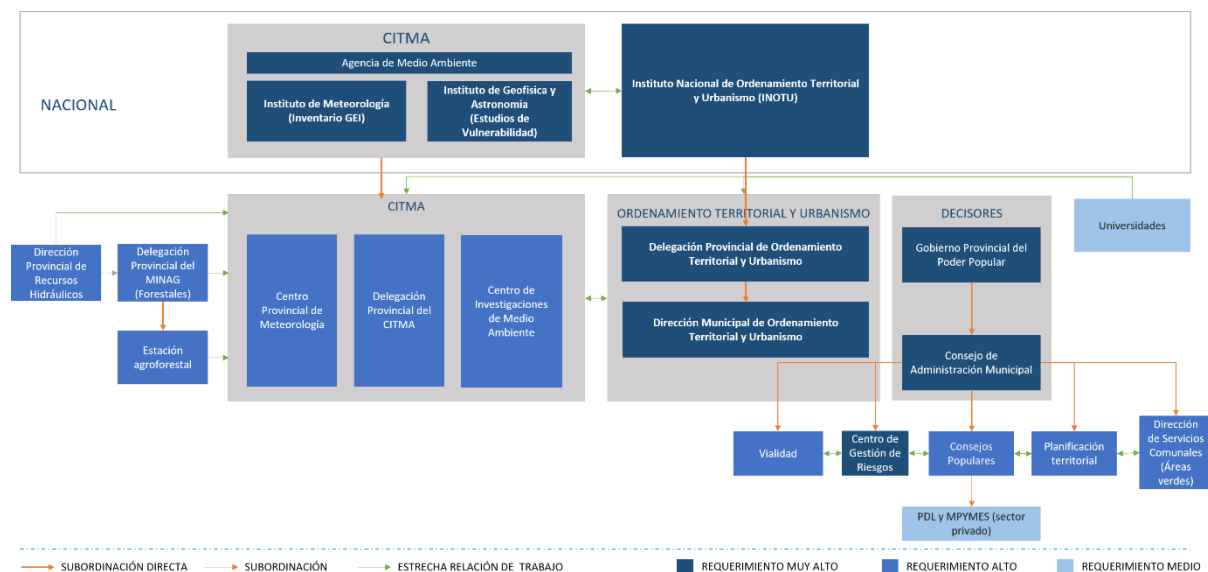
NACIONAL

CITMA

Agencia de Medio Ambiente

Instituto de Meteorología (Inventario GEI)

Instituto de Geofísica y Astronomía (Estudios de Vulnerabilidad)

Instituto Nacional de Ordenamiento Territorial y Urbanismo (INOTU)

Dirección Provincial de Recursos Hidráulicos

Delegación Provincial del MINAG (Forestales)

Estación agroforestal

CITMA

Centro Provincial de Meteorología

Delegación Provincial del CITMA

Centro de Investigaciones de Medio Ambiente

ORDENAMIENTO TERRITORIAL Y URBANISMO

Delegación Provincial de Ordenamiento Territorial y Urbanismo

Dirección Municipal de Ordenamiento Territorial y Urbanismo

DECISORES

Gobierno Provincial del Poder Popular

Consejo de Administración Municipal

Universidades

Vialidad

Centro de Gestión de Riesgos

Consejos Populares

Planificación territorial

Dirección de Servicios Comunales (Áreas verdes)

PDL y MPYMES (sector privado)

SUBORDINACIÓN DIRECTA

SUBORDINACIÓN

ESTRECHA RELACIÓN DE TRABAJO

REQUERIMIENTO MUY ALTO

REQUERIMIENTO ALTO

REQUERIMIENTO MEDIO